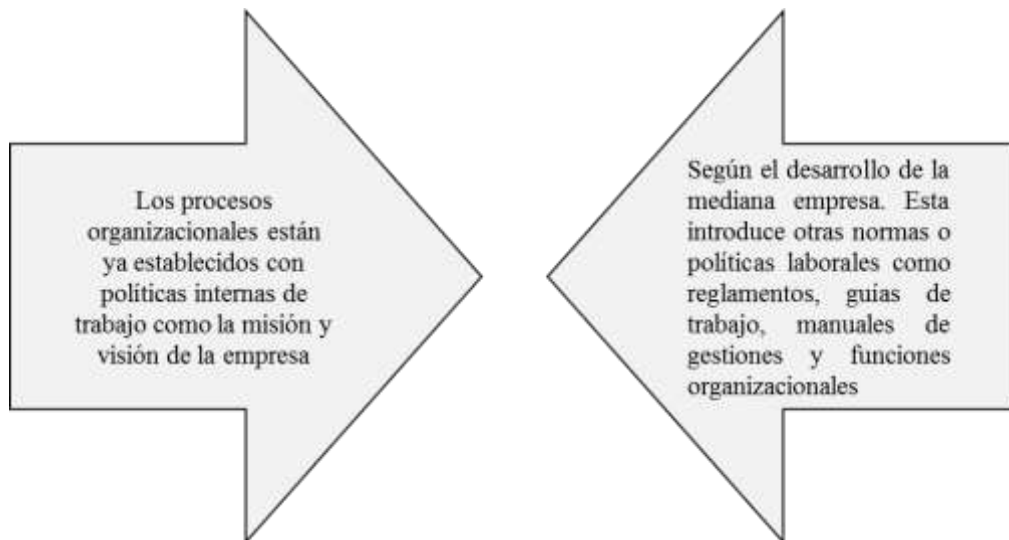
Los procesos organizacionales están ya establecidos con políticas internas de trabajo como la misión y visión de la empresa

Según el desarrollo de la mediana empresa. Esta introduce otras normas o políticas laborales como reglamentos, guías de trabajo, manuales de gestiones y funciones organizacionales